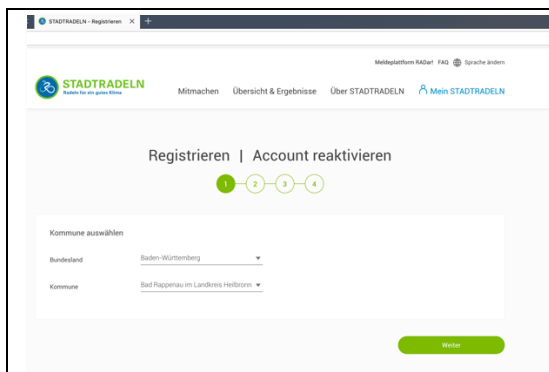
STADTRADELN - Registrieren ×

Meldeplattform RADar! FAQ Sprache ändern

STADTRADELN
Radeln für ein gutes Klima

Mitmachen Übersicht & Ergebnisse Über STADTRADELN Mein STADTRADELN

Registrieren | Account reaktivieren

1 2 3 4

Kommune auswählen

Bundesland Baden-Württemberg

Kommune Bad Rappenau im Landkreis Heilbronn

Weiter